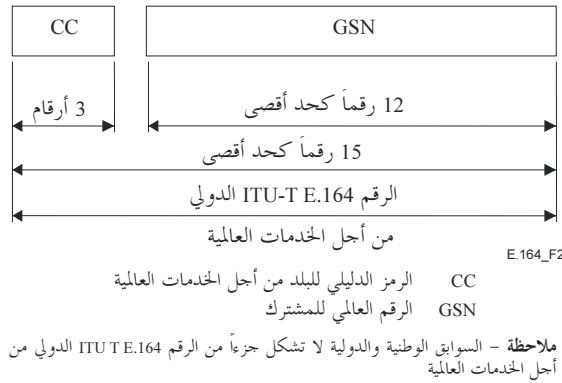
CC

GSN

3 أرقام

12 رقماً كحد أقصى

15 رقماً كحد أقصى

الرقم ITU-T E.164 الدولي
من أجل الخدمات العالمية

E.164_F2

CC الرمز الدليلي للبلد من أجل الخدمات العالمية
GSN الرقم العالمي للمشترك

ملاحظة – السوابق الوطنية والدولية لا تشكل جزءاً من الرقم ITU T E.164 الدولي من أجل الخدمات العالمية